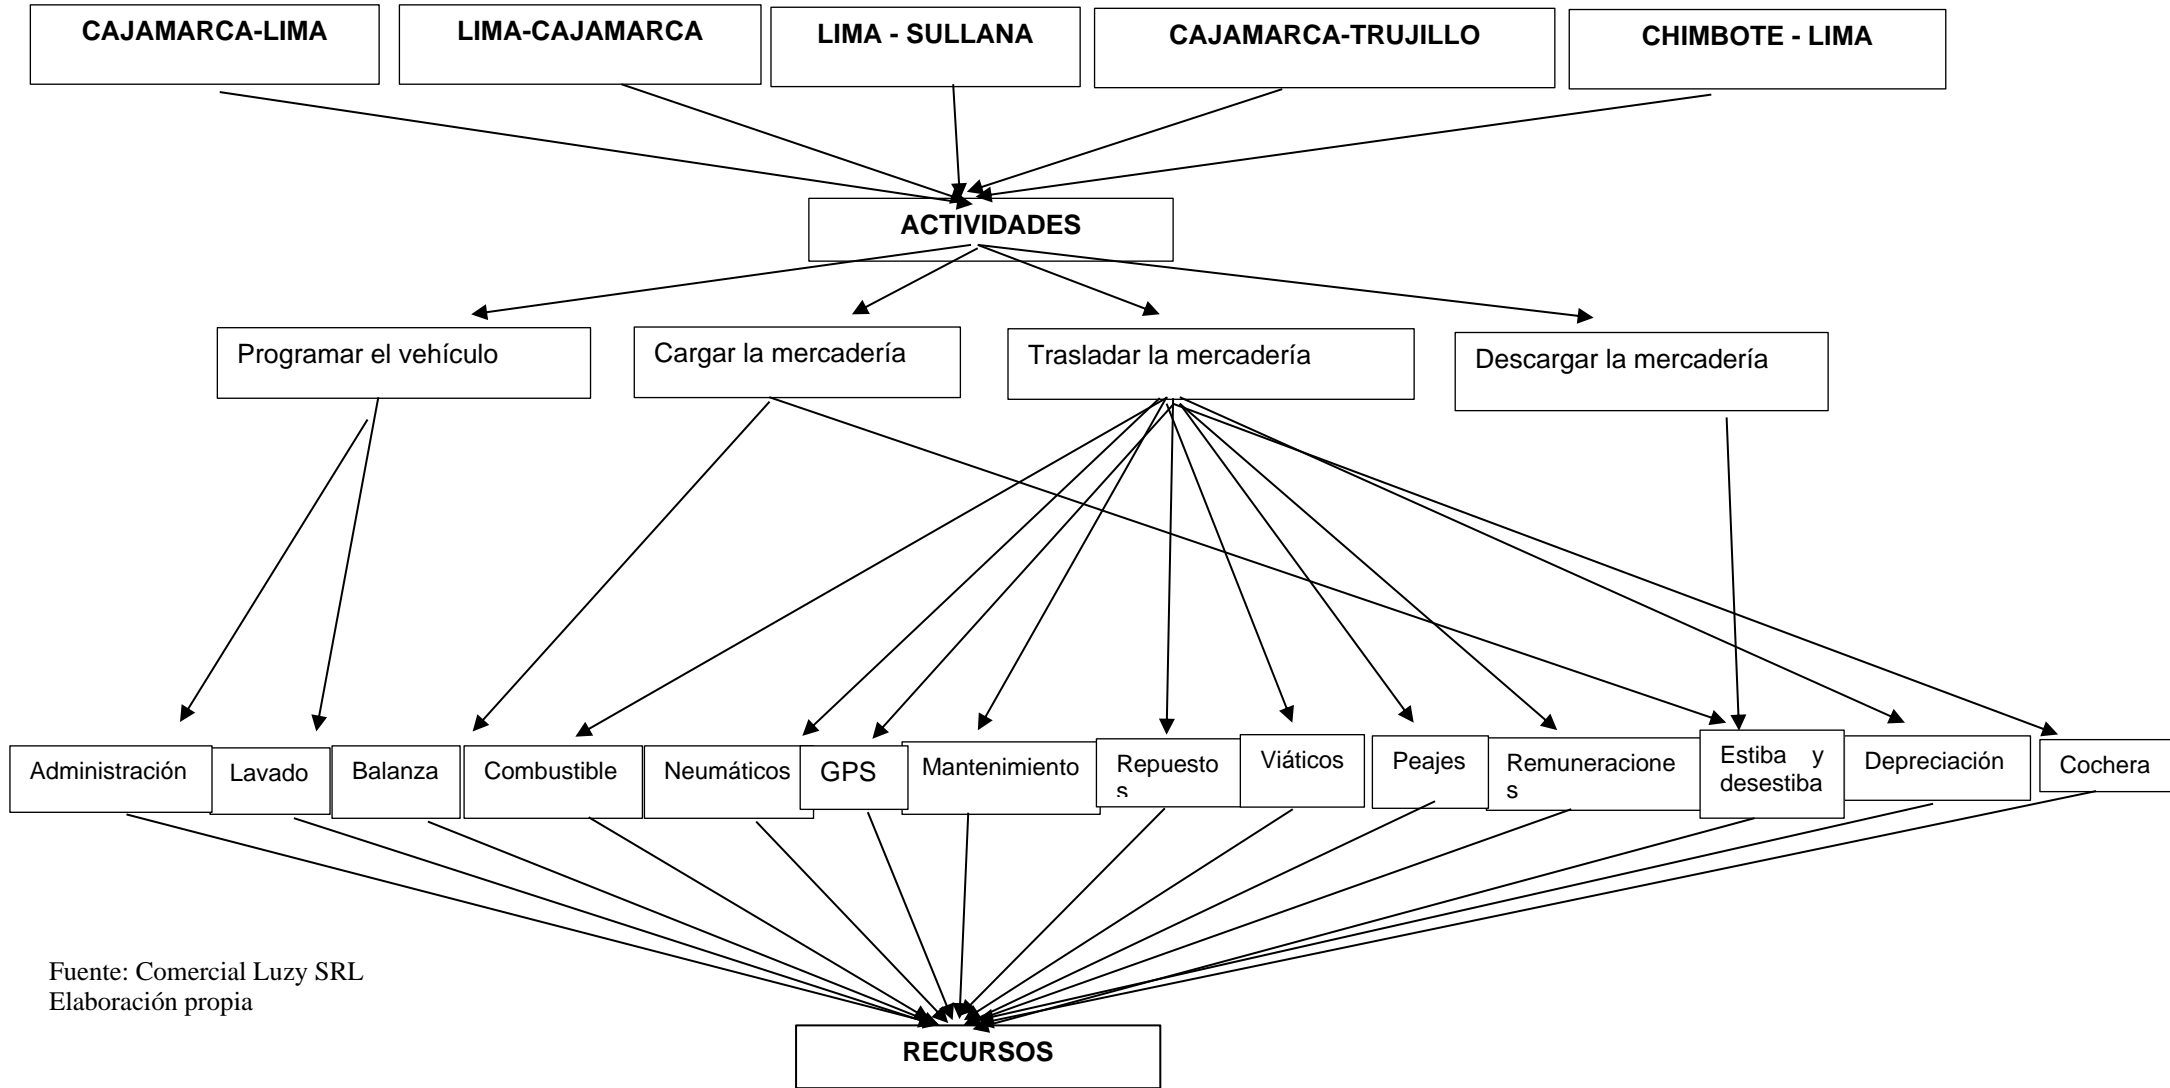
CAJAMARCA-LIMA

LIMA-CAJAMARCA

LIMA - SULLANA

CAJAMARCA-TRUJILLO

CHIMBOTE - LIMA

ACTIVIDADES

Programar el vehículo

Cargar la mercadería

Trasladar la mercadería

Descargar la mercadería

Administración

Lavado

Balanza

Combustible

Neumáticos

GPS

Mantenimiento

Repuestos

Viáticos

Peajes

Remuneraciones

Estiba y desestiba

Depreciación

Cochera

Fuente: Comercial Luzy SRL
Elaboración propia

RECURSOS